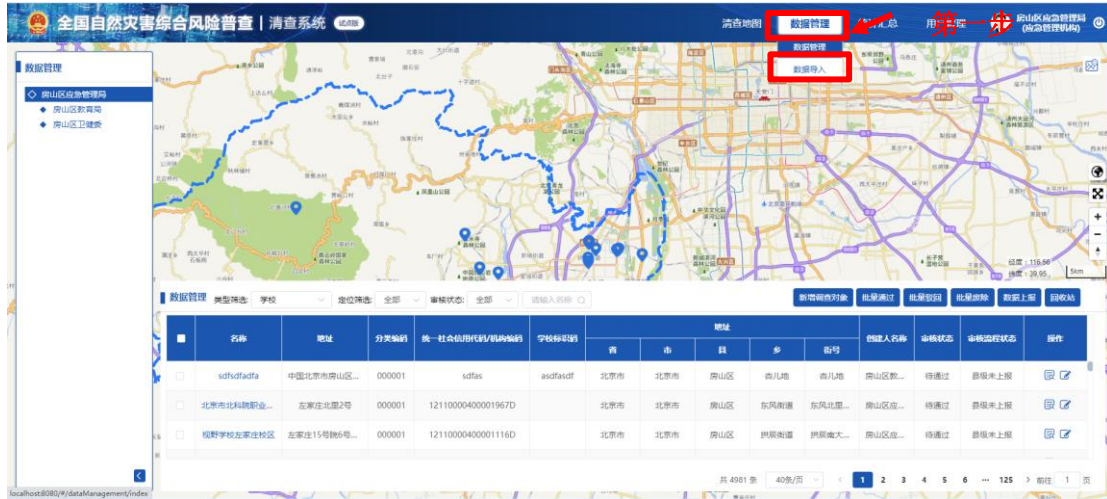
全国自然灾害综合风险普查 | 清查系统 试点版

清查地图 数据管理 汇总 用户 第一步 房山区应急管理局(应急管理机构)

数据管理
数据导入

数据管理
房山区应急管理局
房山区教育局
房山区卫健委

经度：116.56
纬度：39.95
5km

数据管理 类型筛选: 学校 定位筛选: 全部 审核状态: 全部 请输入名称

新增调查对象 批量通过 批量驳回 批量删除 数据上报 回收站

| | 名称 | 地址 | 分类编码 | 统一社会信用代码/机构编码 | 学校标识码 | 省 | 市 | 县 | 乡 | 街号 | 创建人名称 | 审核状态 | 审核流程状态 | 操作 |
|---|---|---|---|---|---|---|---|---|---|---|---|---|---|---|
| | sdfsdfadfa | 中国北京市房山区... | 000001 | sdfas | asdfasdf | 北京市 | 北京市 | 房山区 | 青儿地 | 青儿地 | 房山区教... | 待通过 | 县级未上报 | |
| | 北京市北科院职业... | 左家庄北里2号 | 000001 | 12110000400001967D | | 北京市 | 北京市 | 房山区 | 东风街道 | 东风北里... | 房山区应... | 待通过 | 县级未上报 | |
| | 视野学校左家庄校区 | 左家庄15号院6号... | 000001 | 12110000400001116D | | 北京市 | 北京市 | 房山区 | 拱辰街道 | 拱辰南大... | 房山区应... | 待通过 | 县级未上报 | |

共 4981 条 40条/页 1 2 3 4 5 6 ... 125 前往 1 页

localhost:8080/#/dataManagement/index